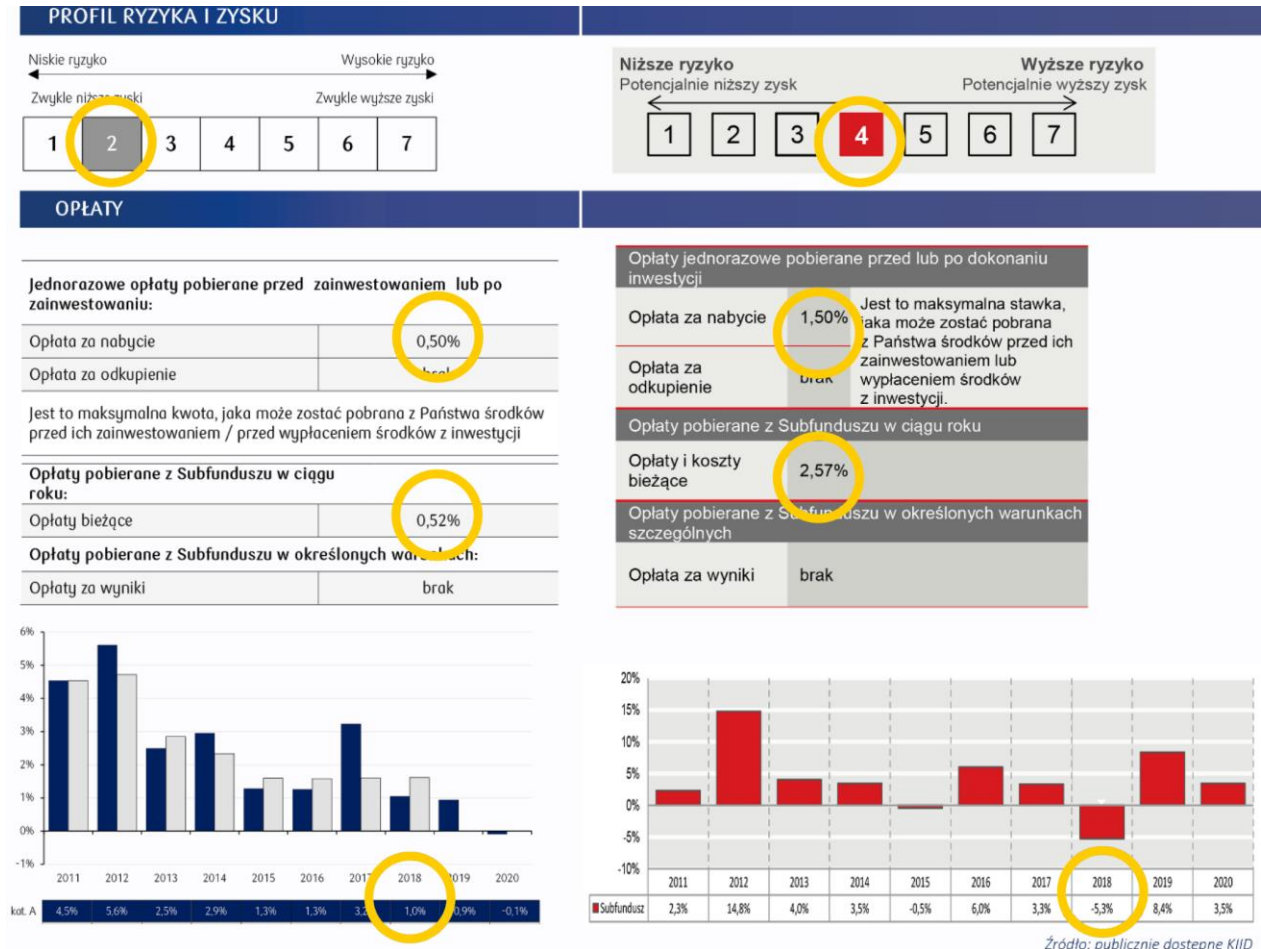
PROFIL RYZYKA I ZYSKU

Niskie ryzyko
Wysokie ryzyko
Zwykle niższe zyski
Zwykle wyższe zyski

| 1 | 2 | 3 | 4 | 5 | 6 | 7 |
|---|---|---|---|---|---|---|

Niższe ryzyko
Potencjalnie niższy zysk
Wyższe ryzyko
Potencjalnie wyższy zysk

| 1 | 2 | 3 | 4 | 5 | 6 | 7 |
|---|---|---|---|---|---|---|

OPŁATY

Jednorazowe opłaty pobierane przed zainwestowaniem lub po zainwestowaniu:

| Opłata za nabycie | 0,50% |
|---|---|
| Opłata za odkupienie | brak |

Jest to maksymalna kwota, jaka może zostać pobrana z Państwa środków przed ich zainwestowaniem / przed wypłaceniem środków z inwestycji

Opłaty pobierane z Subfunduszu w ciągu roku:

| Opłaty bieżące | 0,52% |
|---|---|

Opłaty pobierane z Subfunduszu w określonych warunkach:

| Opłaty za wyniki | brak |
|---|---|

Opłaty jednorazowe pobierane przed lub po dokonaniu inwestycji

| Opłata za nabycie | 1,50% | Jest to maksymalna stawka, jaka może zostać pobrana z Państwa środków przed ich zainwestowaniem lub wypłaceniem środków z inwestycji. |
|---|---|---|
| Opłata za odkupienie | brak | |

Opłaty pobierane z Subfunduszu w ciągu roku

| Opłaty i koszty bieżące | 2,57% |
|---|---|

Opłaty pobierane z Subfunduszu w określonych warunkach szczególnych

| Opłata za wyniki | brak |
|---|---|

6%
5%
4%
3%
2%
1%
0%
-1%

| | 2011 | 2012 | 2013 | 2014 | 2015 | 2016 | 2017 | 2018 | 2019 | 2020 |
|---|---|---|---|---|---|---|---|---|---|---|
| kat. A | 4,5% | 5,6% | 2,5% | 2,9% | 1,3% | 1,3% | 3,2% | 1,0% | 0,9% | -0,1% |

20%
15%
10%
5%
0%
-5%
-10%

| | 2011 | 2012 | 2013 | 2014 | 2015 | 2016 | 2017 | 2018 | 2019 | 2020 |
|---|---|---|---|---|---|---|---|---|---|---|
| Subfundusz | 2,3% | 14,8% | 4,0% | 3,5% | -0,5% | 6,0% | 3,3% | -5,3% | 8,4% | 3,5% |

Źródło: publicznie dostępne KIID